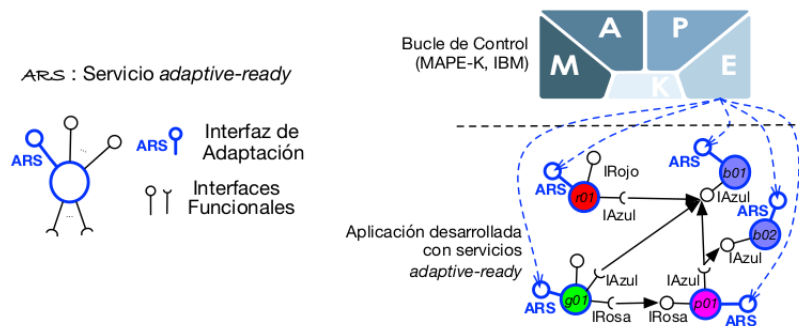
ARS : Servicio *adaptive-ready*

ARS

...

...

ARS Interfaz de Adaptación

Interfaces Funcionales

Bucle de Control (MAPE-K, IBM)

M A P E K

ARS

r01

IRojo

IAzul

ARS

b01

IAzul

ARS

b02

IAzul

Aplicación desarrollada con servicios *adaptive-ready*

IAzul

IAzul

ARS

g01

IRosa

IRosa

p01

ARS